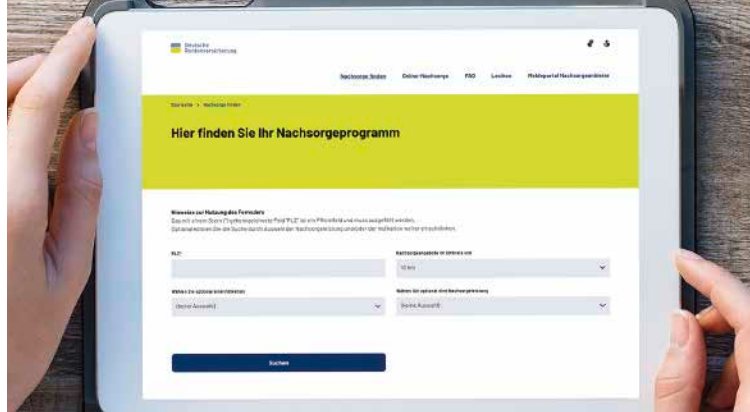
Deutsche Rentenversicherung

Nachsorge finden Online-Nachsorge FAQ Lexikon Webportal Nachsorgeanbieter

Startseite > Nachsorge finden

Hier finden Sie Ihr Nachsorgeprogramm

Hinweise zur Nutzung des Formulars
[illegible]
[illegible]

PLZ*

Nachsorgeangebote im Umkreis von
10 km

Wählen Sie optional eine Indikation
Keine Auswahl

Wählen Sie optional eine Nachsorgeleistung
Keine Auswahl

Suchen